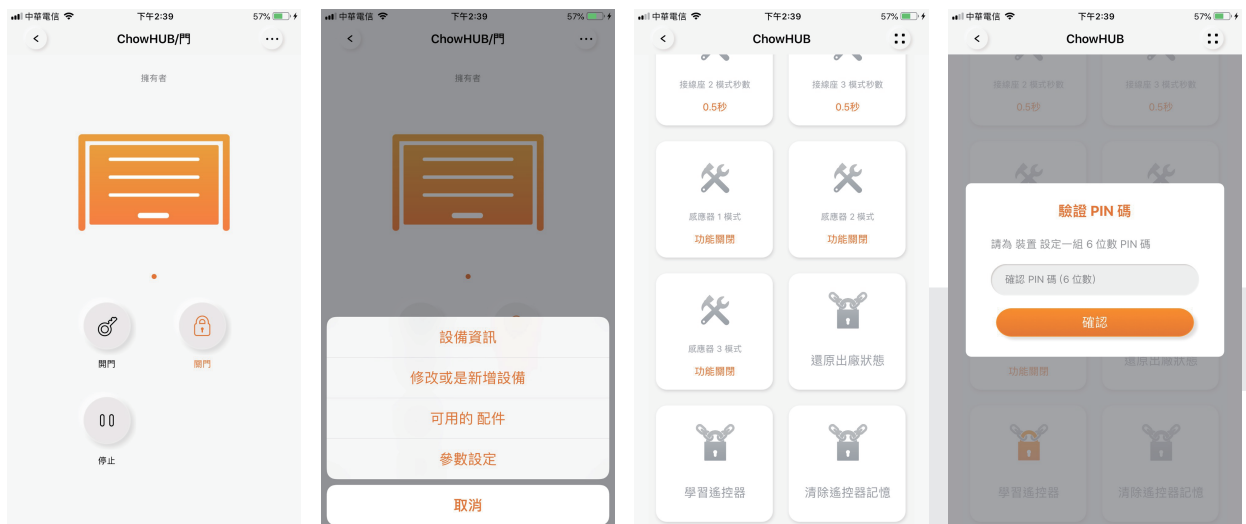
中華電信 下午2:39 57%

ChowHUB/門

擁有者

開門

關門

停止

中華電信 下午2:39 57%

ChowHUB/門

擁有者

設備資訊

修改或是新增設備

可用的 配件

參數設定

取消

中華電信 下午2:39 57%

ChowHUB

接線座 2 模式秒數

0.5秒

接線座 3 模式秒數

0.5秒

感應器 1 模式

功能關閉

感應器 2 模式

功能關閉

感應器 3 模式

功能關閉

還原出廠狀態

學習遙控器

清除遙控器記憶

中華電信 下午2:39 57%

ChowHUB

接線座 2 模式秒數

0.5秒

接線座 3 模式秒數

0.5秒

驗證 PIN 碼

請為 裝置 設定一組 6 位數 PIN 碼

確認 PIN 碼 (6 位數)

確認

功能關閉

還原出廠狀態

學習遙控器

清除遙控器記憶